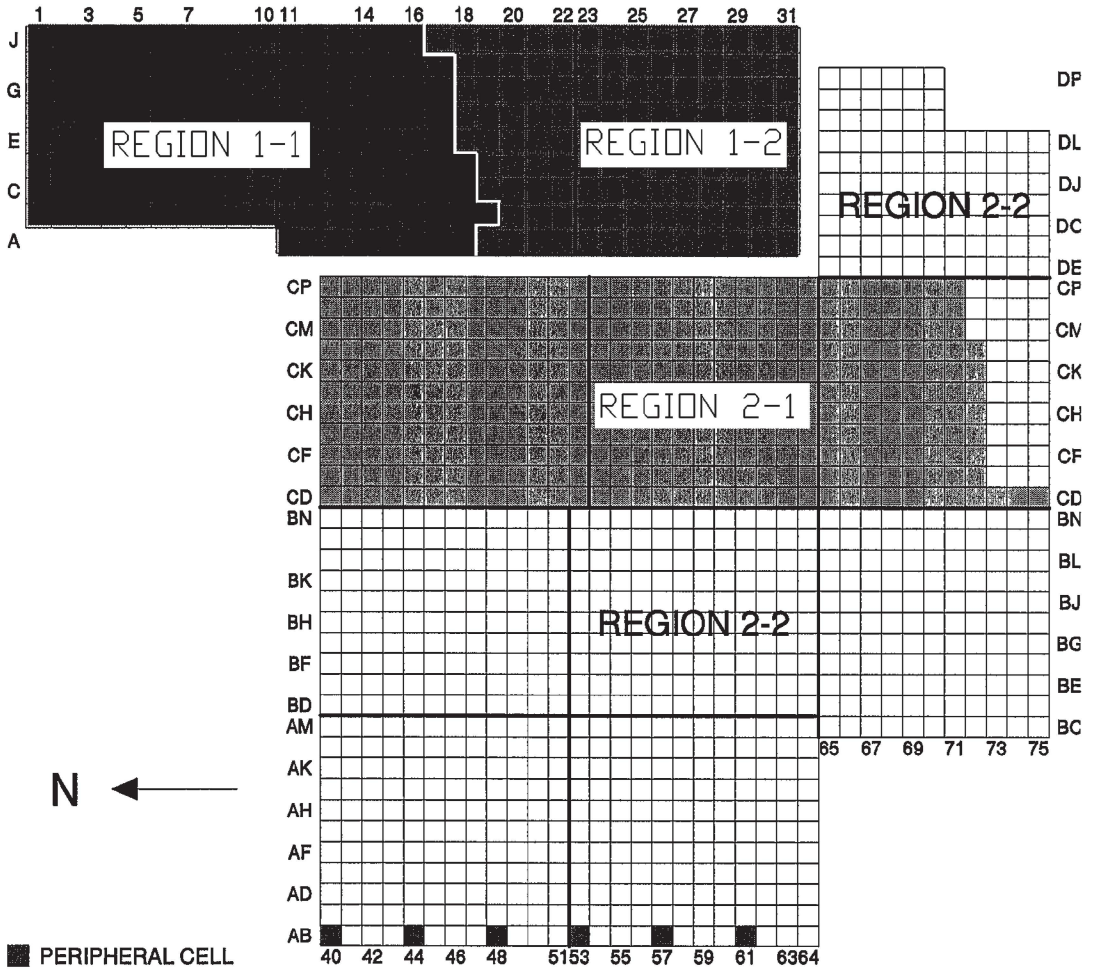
1 3 5 7 10 11 14 16 18 20 22 23 25 27 29 31

J
G
E
C
A

REGION 1-1

REGION 1-2

DP
DL
DJ
DC
DE

REGION 2-2

CP
CM
CK
CH
CF
CD

REGION 2-1

CP
CM
CK
CH
CF
CD

BN
BK
BH
BF
BD
AM
AK
AH
AF
AD
AB

REGION 2-2

BN
BL
BJ
BG
BE
BC

65 67 69 71 73 75

N

40 42 44 46 48 5153 55 57 59 61 6364

PERIPHERAL CELL